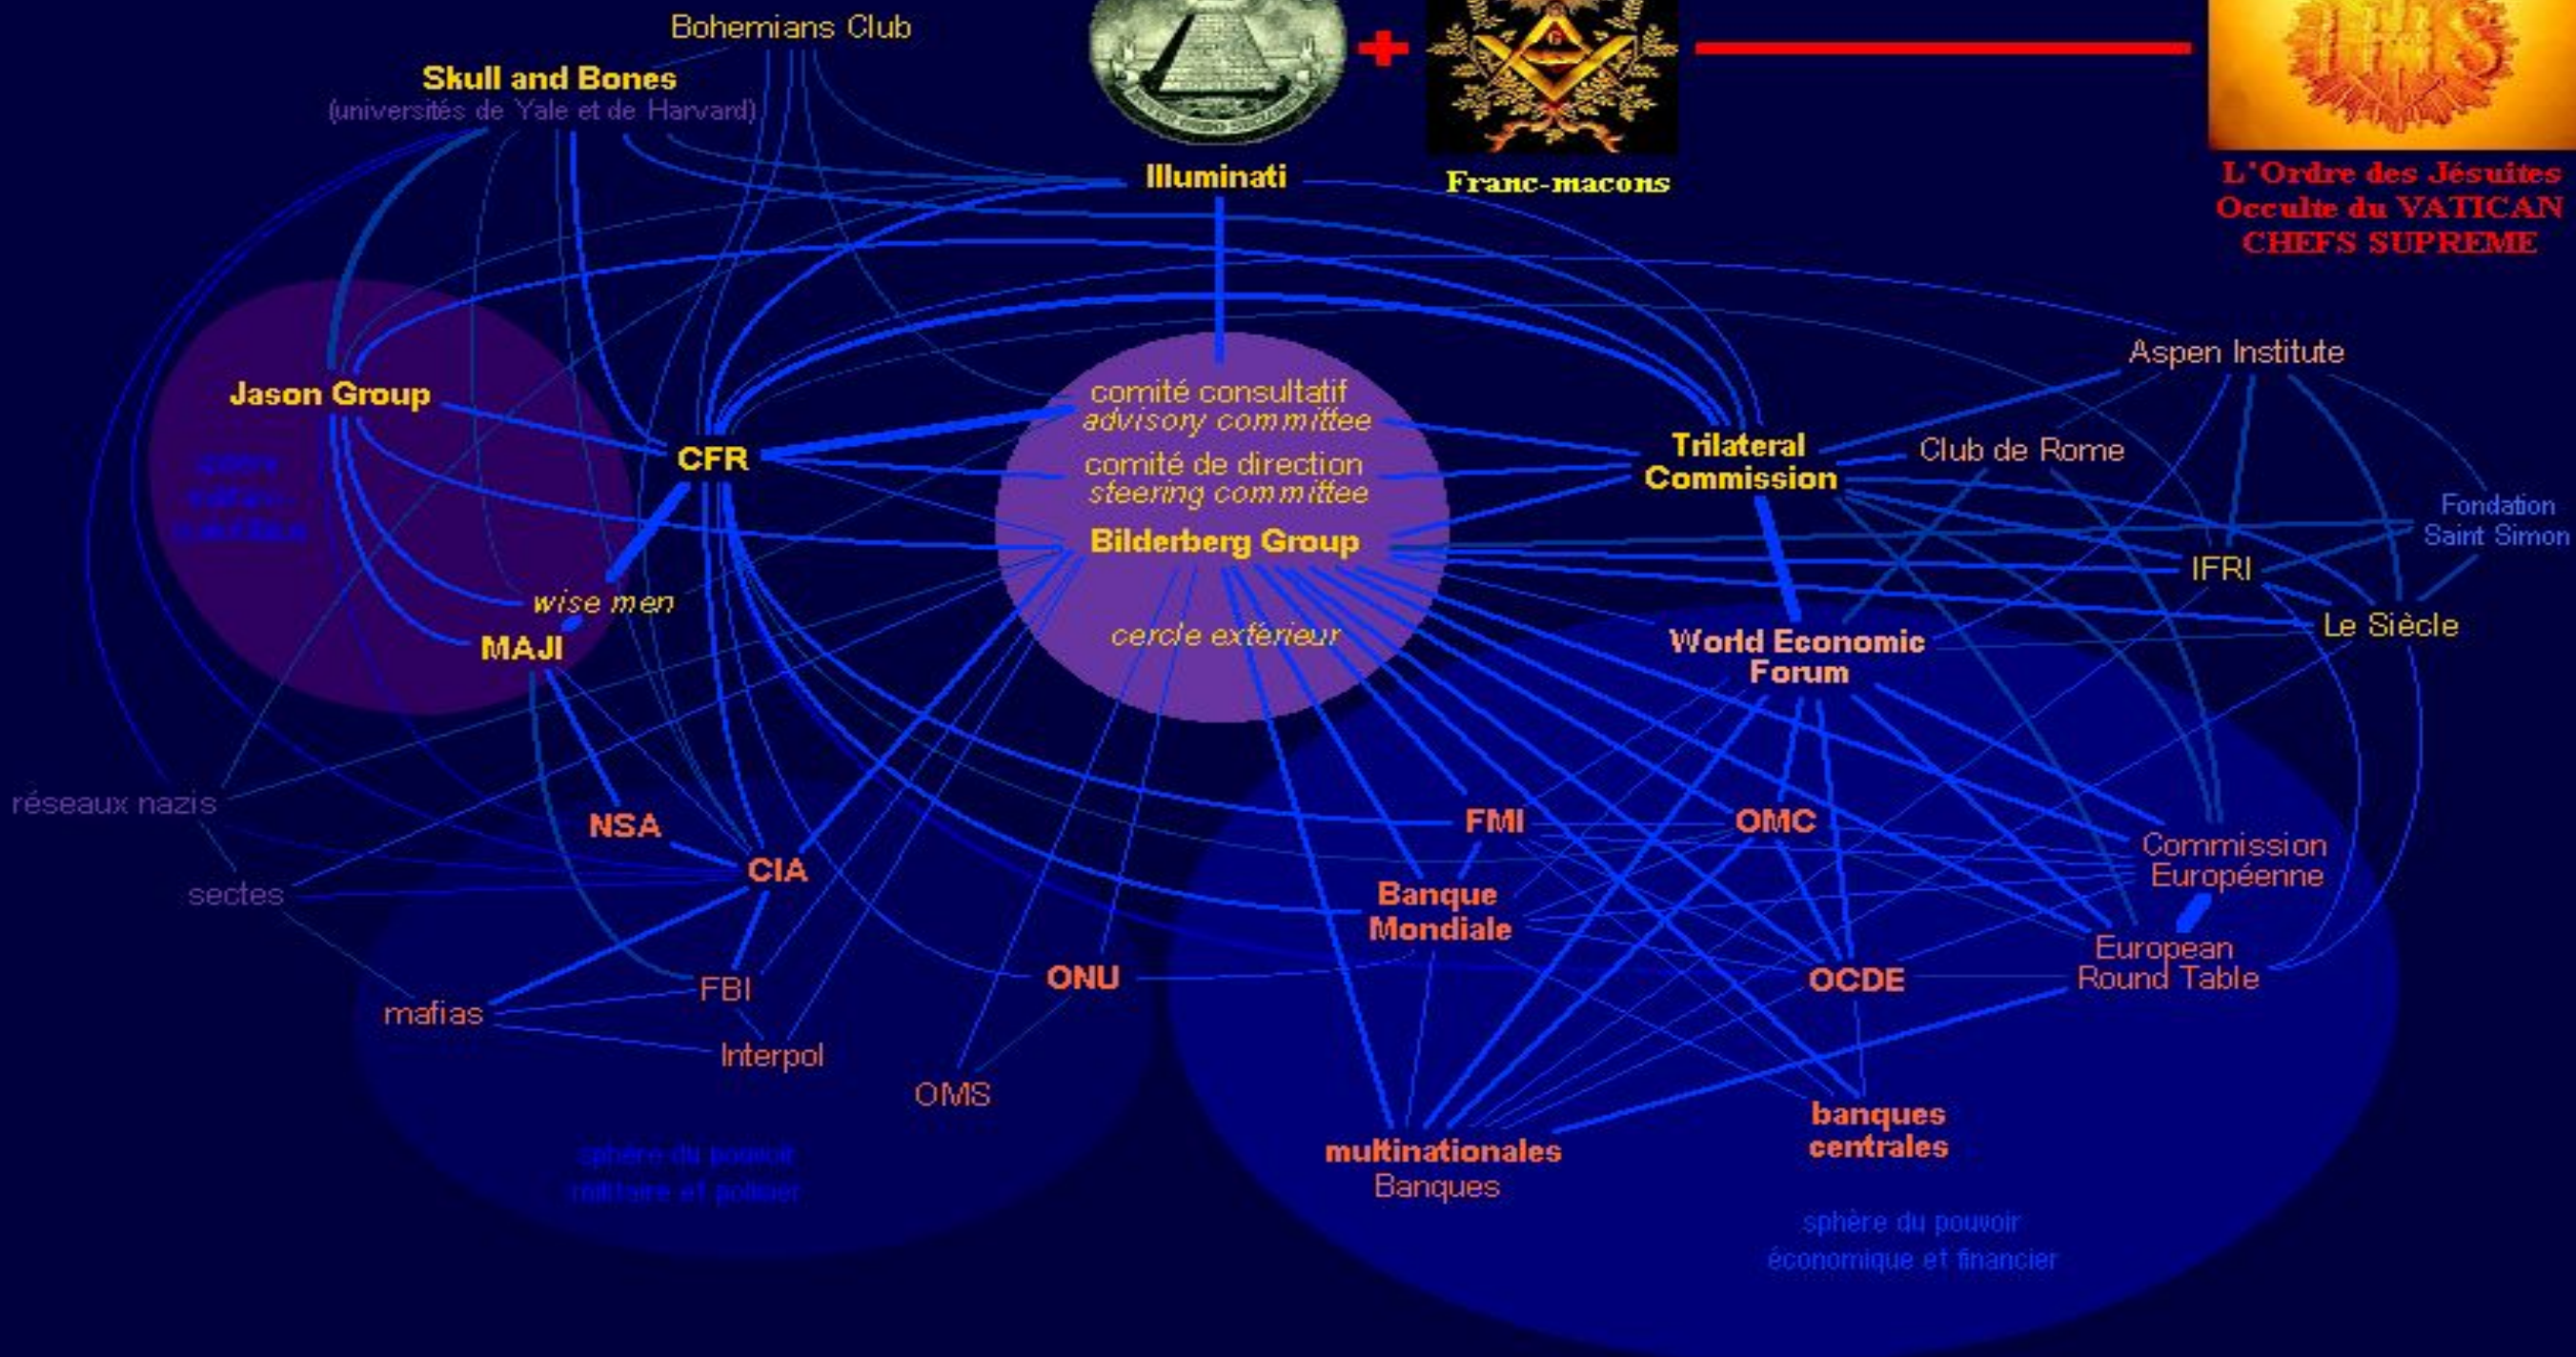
Bohemians Club

Skull and Bones
(universités de Yale et de Harvard)

Illuminati

Franc-macons

L'Ordre des Jésuites
Occulte du VATICAN
CHEFS SUPREME

Aspen Institute

Jason Group

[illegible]

CFR

comité consultatif
advisory committee

comité de direction
steering committee

Bilderberg Group

Trilateral
Commission

Club de Rome

Fondation
Saint Simon

IFRI

Le Siècle

wise men

MAJI

cercle extérieur

World Economic
Forum

réseaux nazis

NSA

CIA

FMI

OMC

Commission
Européenne

sectes

Banque
Mondiale

European
Round Table

FBI

ONU

OCDE

mafias

Interpol

OMS

banques
centrales

multinationales
Banques

sphère du pouvoir
militaire et policier

sphère du pouvoir
économique et financier